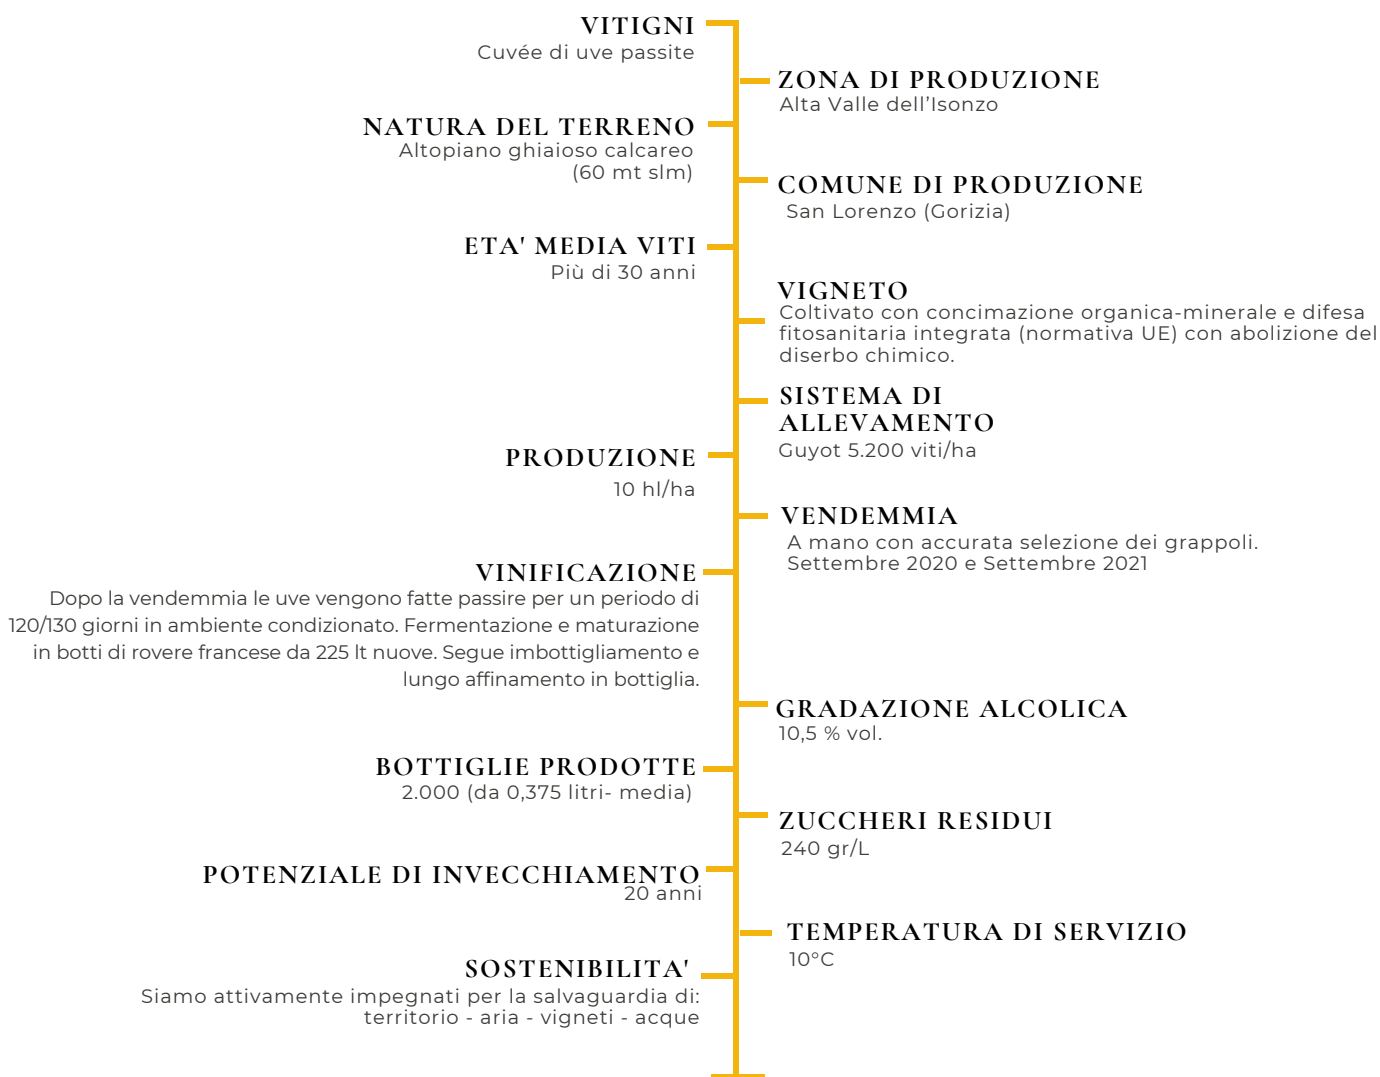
VITIGNI
Cuvée di uve passite

ZONA DI PRODUZIONE
Alta Valle dell'Isonzo

NATURA DEL TERRENO
Altopiano ghiaioso calcareo (60 mt slm)

COMUNE DI PRODUZIONE
San Lorenzo (Gorizia)

ETA' MEDIA VITI
Più di 30 anni

VIGNETO
Coltivato con concimazione organica-minerale e difesa fitosanitaria integrata (normativa UE) con abolizione del diserbo chimico.

SISTEMA DI ALLEVAMENTO
Guyot 5.200 viti/ha

PRODUZIONE
10 hl/ha

VENDEMMIA
A mano con accurata selezione dei grappoli. Settembre 2020 e Settembre 2021

VINIFICAZIONE
Dopo la vendemmia le uve vengono fatte passire per un periodo di 120/130 giorni in ambiente condizionato. Fermentazione e maturazione in botti di rovere francese da 225 lt nuove. Segue imbottigliamento e lungo affinamento in bottiglia.

GRADAZIONE ALCOLICA
10,5 % vol.

BOTTIGLIE PRODOTTE
2.000 (da 0,375 litri- media)

ZUCCHERI RESIDUI
240 gr/L

POTENZIALE DI INVECCHIAMENTO
20 anni

TEMPERATURA DI SERVIZIO
10°C

SOSTENIBILITA'
Siamo attivamente impegnati per la salvaguardia di: territorio - aria - vigneti - acque